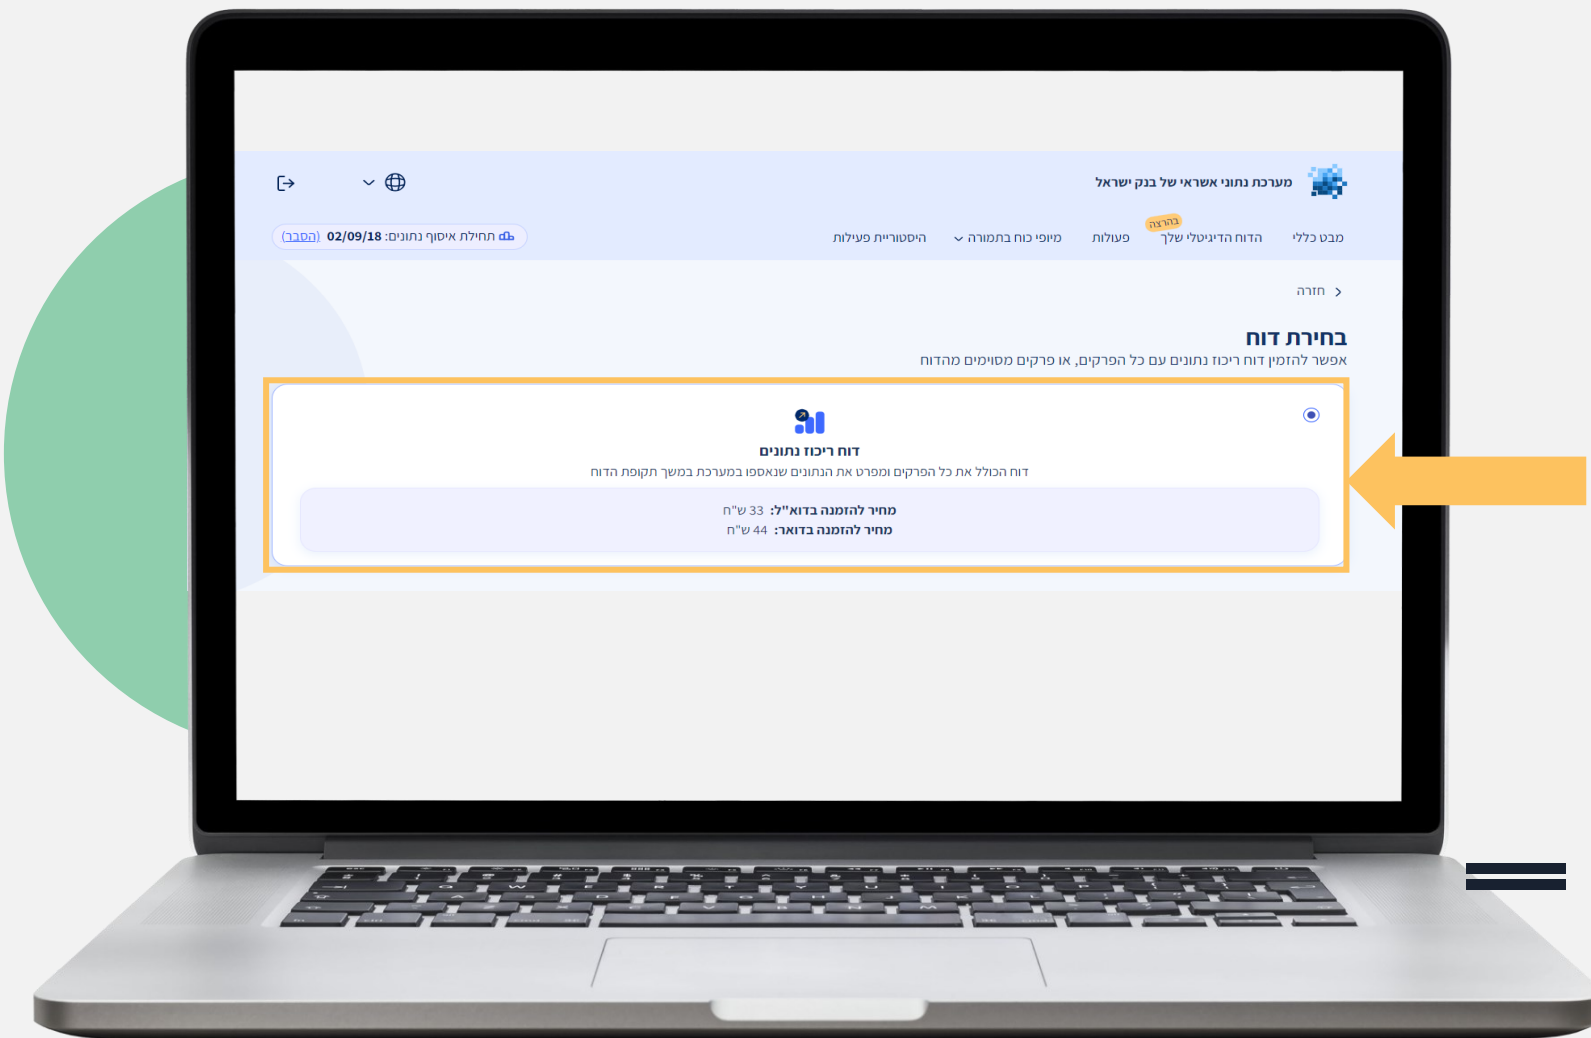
מערכת נתוני אשראי של בנק ישראל

מבט כללי
בהרצה
הדוח הדיגיטלי שלך
פעולות
מיפוי כוח בתמורה
היסטוריית פעילות

תחילת איסוף נתונים: 02/09/18 (הסבר)

חזרה

בחירת דוח
אפשר להזמין דוח ריכוז נתונים עם כל הפרקים, או פרקים מסוימים מהדוח

דוח ריכוז נתונים
דוח הכולל את כל הפרקים ומפרט את הנתונים שנאספו במערכת במשך תקופת הדוח

מחיר להזמנה בדוא"ל: 33 ש"ח
מחיר להזמנה בדואר: 44 ש"ח